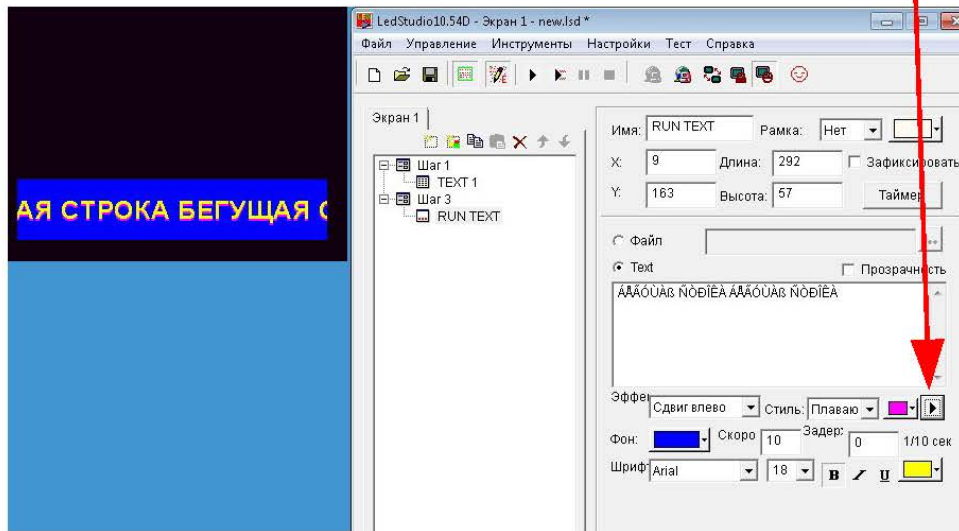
АЯ СТРОКА БЕГУЩАЯ С

LedStudio10.54D - Экран 1 - new.lsd *

Файл Управление Инструменты Настройки Тест Справка

Экран 1

Шаг 1
TEXT 1
Шаг 3
RUN TEXT

Имя: RUN TEXT
Рамка: Нет
X: 9
Длина: 292
Зафиксировать
Y: 163
Высота: 57
Таймер

Файл
Text
Прозрачность

ÁÅÃÓÙÀß ÑÒÐÎÊÀ ÁÅÃÓÙÀß ÑÒÐÎÊÀ

Эффе
Сдвиг влево
Стиль: Плаваю
Фон:
Скоро 10
Задер: 0
1/10 сек
Шриф Arial
18
B I U